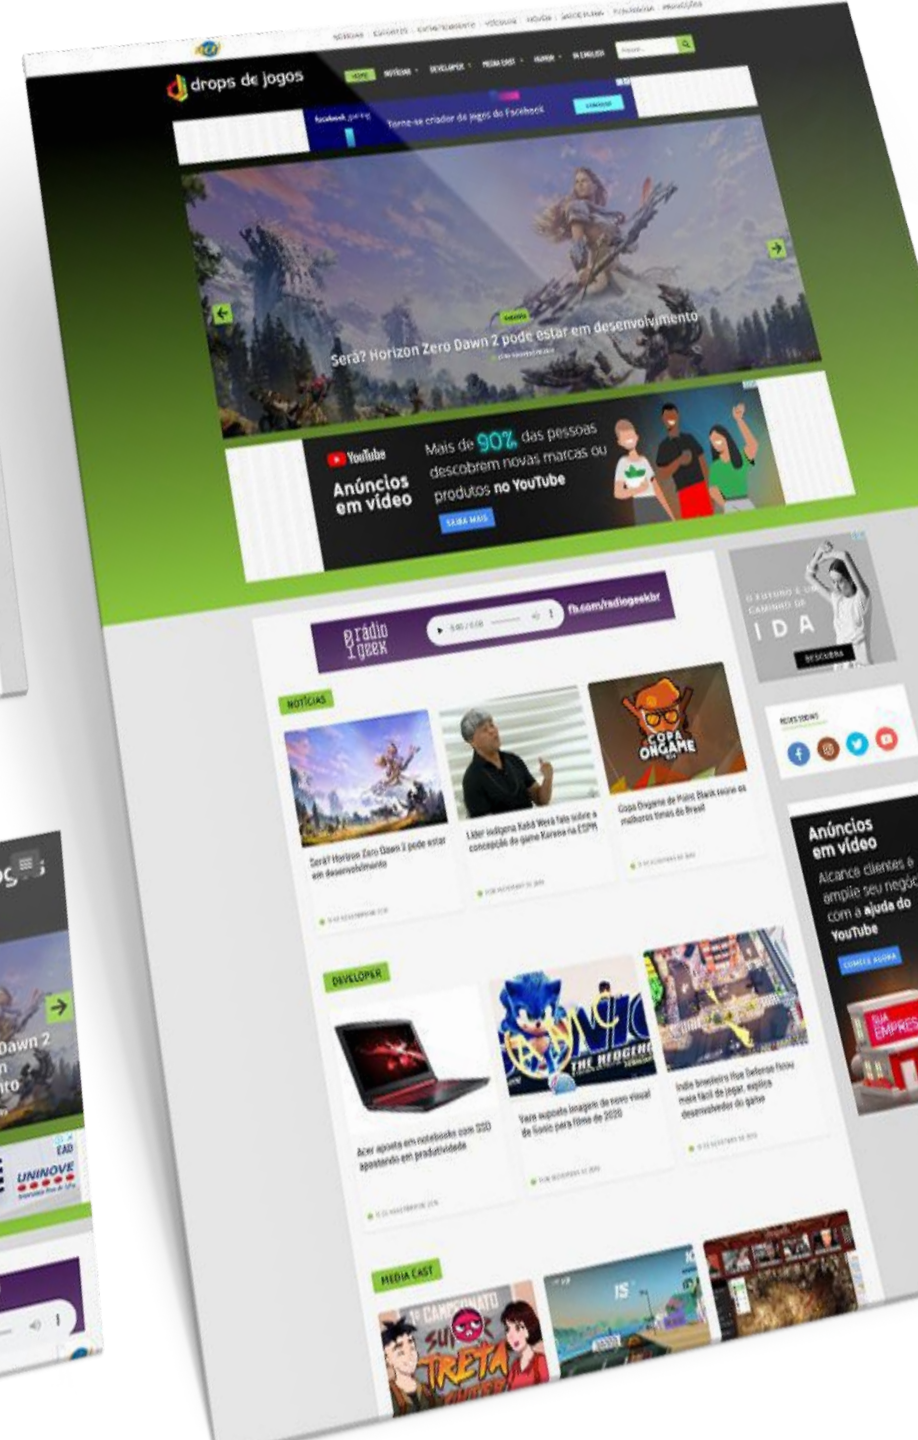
drops de jogos

HOME NOTÍCIAS DEVELOPER MEDIA CAST HUMOR IN ENGLISH

facebook gaming Torne-se criador de jogos do Facebook

Será? Horizon Zero Dawn 2 pode estar em desenvolvimento

YouTube
Anúncios em vídeo
Mais de 90% das pessoas descobrem novas marcas ou produtos no YouTube
SAIBA MAIS

rádio geek
0:00 / 0:00
fb.com/radiogeekbr

NOTÍCIAS

Será? Horizon Zero Dawn 2 pode estar em desenvolvimento

Líder indígena Kaká Werá fala sobre a concepção do game Xerena na ESPM

COPA ONGAME
Copa Ongame de Point Blank reúne os melhores times do Brasil

DEVELOPER

Acer aposta em notebooks com SSD apostando em produtividade

SONIC THE HEDGEHOG
Vaza suposta imagem de novo visual de Sonic para filme de 2020

Indie brasileiro Hue Defense ficou mais fácil de jogar, explica desenvolvedor do game

MEDIA CAST

CAMPEONATO TRETA

I D A
DESCUBRA

Anúncios em vídeo
Alcance clientes e amplie seu negócio com a ajuda do YouTube
COMECE AGORA

Dawn 2
UNINOVE
EAD